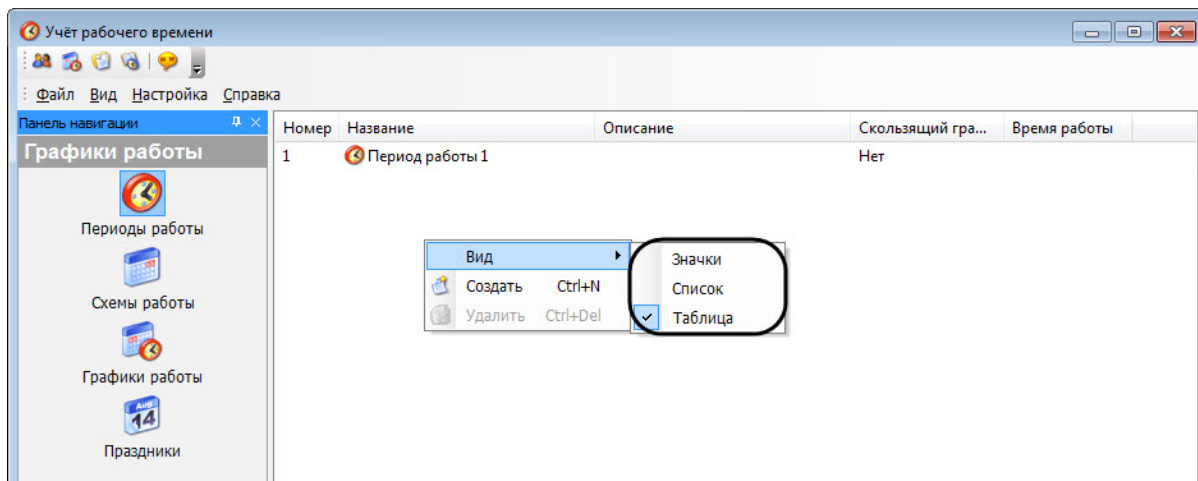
Учёт рабочего времени

Файл Вид Настройка Справка

Панель навигации

Графики работы

Периоды работы

Схемы работы

Графики работы

Aug
14

Праздники

| Номер | Название | Описание | Скользящий гра... | Время работы |
|---|---|---|---|---|
| 1 | Период работы 1 | | Нет | |

Вид
Создать Ctrl+N
Удалить Ctrl+Del

Значки
Список
Таблица